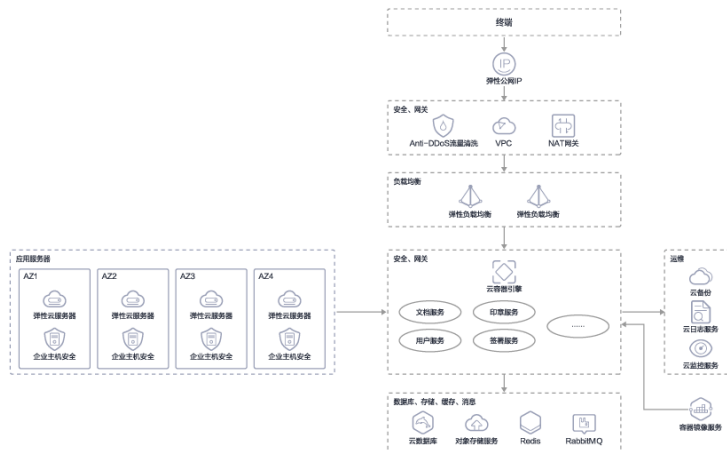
终端

IP
弹性公网IP

安全、网关
Anti-DDoS流量清洗
VPC
NAT网关

负载均衡
弹性负载均衡
弹性负载均衡

应用服务器
AZ1
弹性云服务器
企业主机安全
AZ2
弹性云服务器
企业主机安全
AZ3
弹性云服务器
企业主机安全
AZ4
弹性云服务器
企业主机安全

安全、网关
云容器引擎
文档服务
印章服务
用户服务
签署服务
......

运维
云备份
云日志服务
云监控服务

容器镜像服务

数据库、存储、缓存、消息
云数据库
对象存储服务
Redis
RabbitMQ